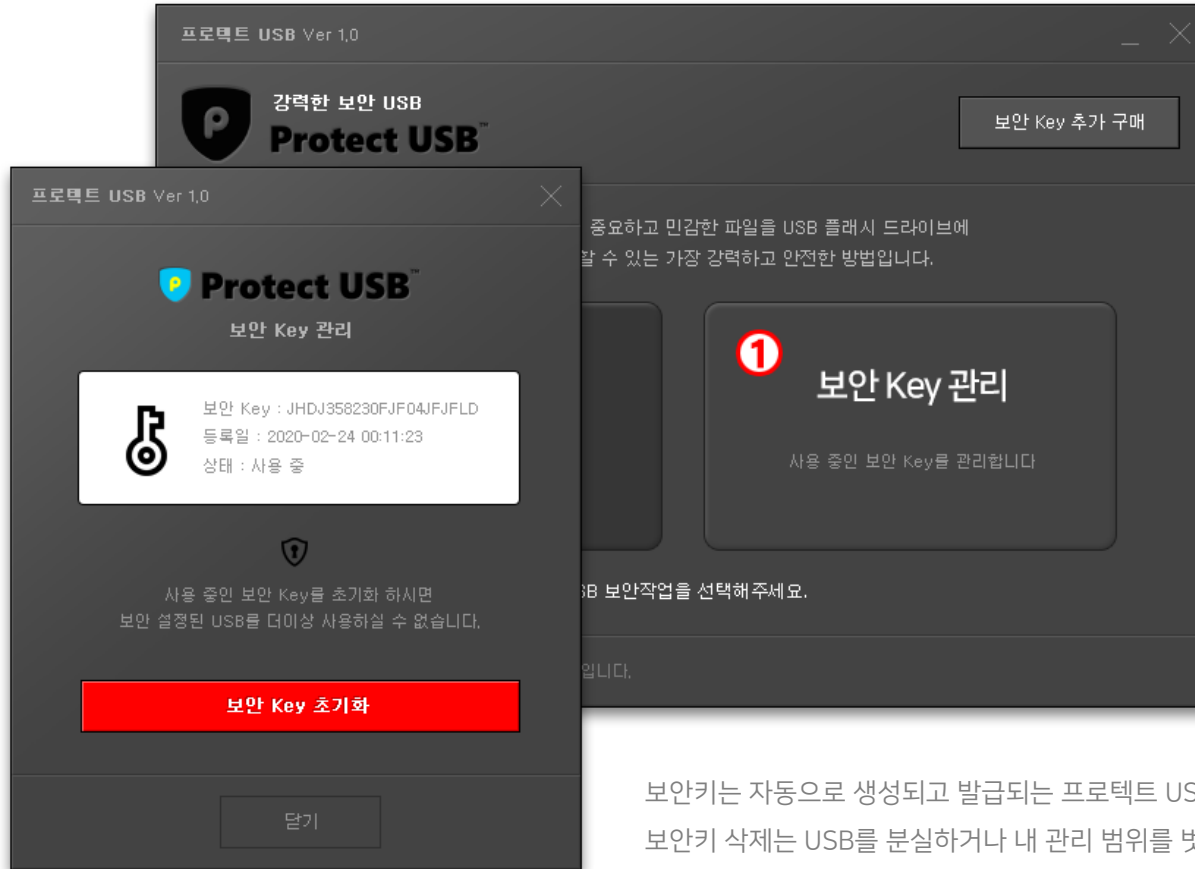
프로텍트 USB Ver 1.0

강력한 보안 USB
Protect USB™

보안 Key 추가 구매

중요하고 민감한 파일을 USB 플래시 드라이브에
할 수 있는 가장 강력하고 안전한 방법입니다.

①
보안 Key 관리
사용 중인 보안 Key를 관리합니다

B 보안작업을 선택해주세요.

입니다.

프로텍트 USB Ver 1.0

Protect USB™
보안 Key 관리

보안 Key : JHDJ358230FJF04JFJFLD
등록일 : 2020-02-24 00:11:23
상태 : 사용 중

사용 중인 보안 Key를 초기화 하시면
보안 설정된 USB를 더이상 사용하실 수 없습니다.

보안 Key 초기화

닫기

보안키는 자동으로 생성되고 발급되는 프로텍트 US
보안키 삭제는 USB를 분실하거나 내 관리 범위를 벗